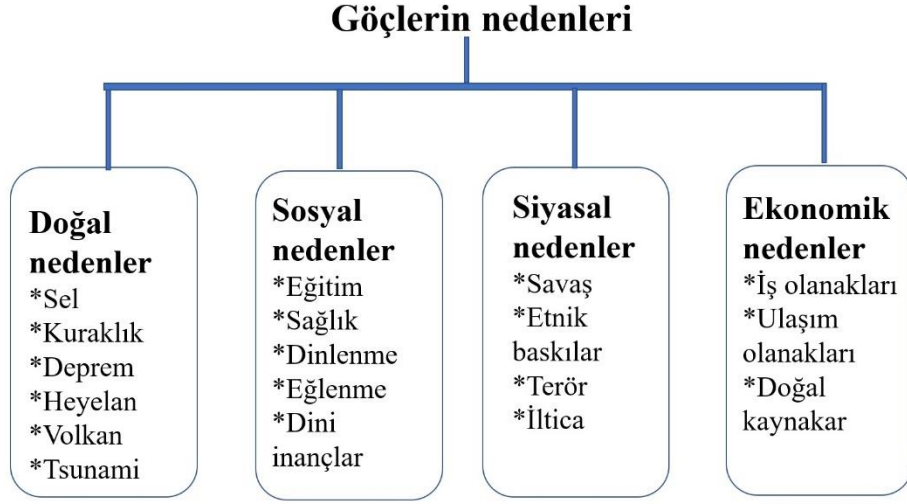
Göçlerin nedenleri

Doğal nedenler
*Sel
*Kuraklık
*Deprem
*Heyelan
*Volkan
*Tsunami

Sosyal nedenler
*Eğitim
*Sağlık
*Dinlenme
*Eğlenme
*Dini inançlar

Siyasal nedenler
*Savaş
*Etnik baskılar
*Terör
*İltica

Ekonomik nedenler
*İş olanakları
*Ulaşım olanakları
*Doğal kaynakar